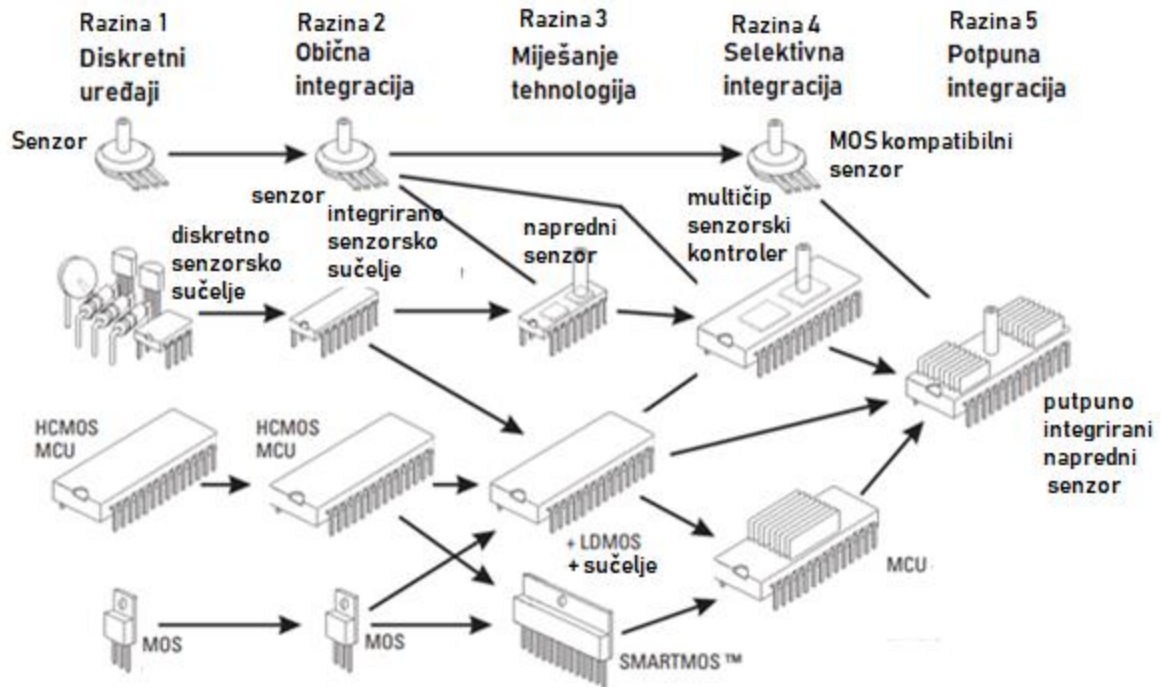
Razina 1
Diskretni uređaji

Razina 2
Obična integracija

Razina 3
Miješanje tehnologija

Razina 4
Selektivna integracija

Razina 5
Potpuna integracija

Senzor

senzor

MOS kompatibilni senzor

multičip senzorski kontroler

integrirano senzorsko sučelje

napredni senzor

diskretno senzorsko sučelje

HCMOS MCU

HCMOS MCU

putpuno integrirani napredni senzor

+ LDMOS
+ sučelje

MCU

MOS

MOS

SMARTMOS ™